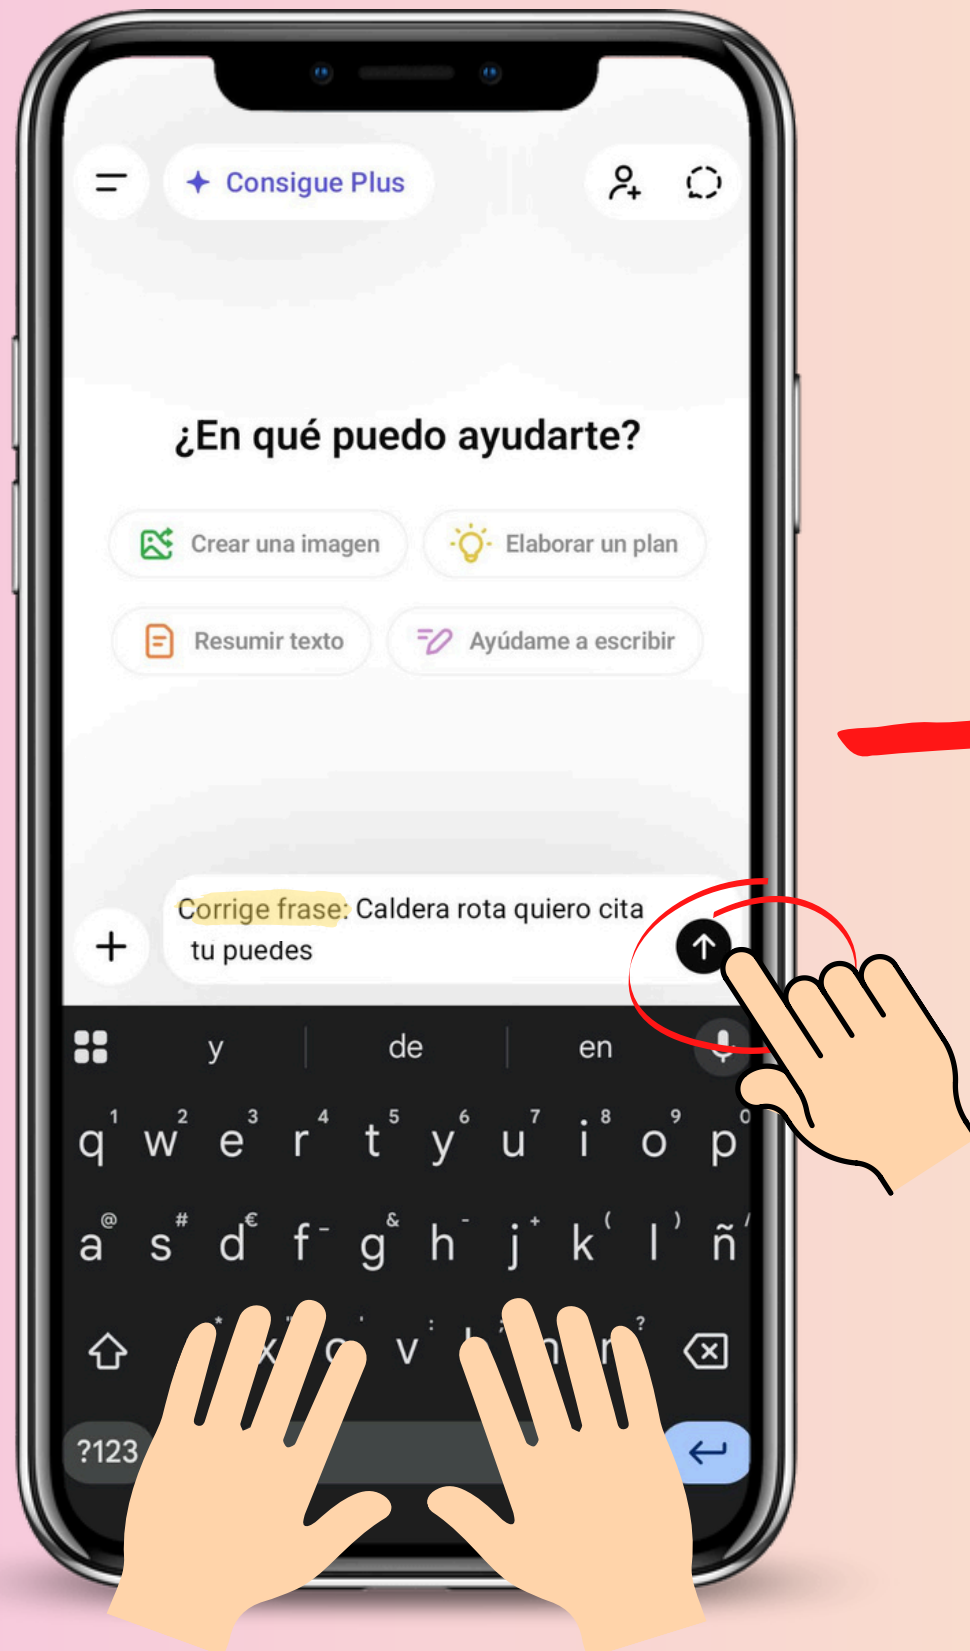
Consigue Plus

¿En qué puedo ayudarte?

Crear una imagen
Elaborar un plan
Resumir texto
Ayúdame a escribir

Corrige frase: Caldera rota quiero cita tu puedes

y
de
en

q 1 w 2 e 3 r 4 t 5 y 6 u 7 i 8 o 9 p 0
a @ s # d € f - g & h - j + k ( l ) ñ /
x c v b n
?123